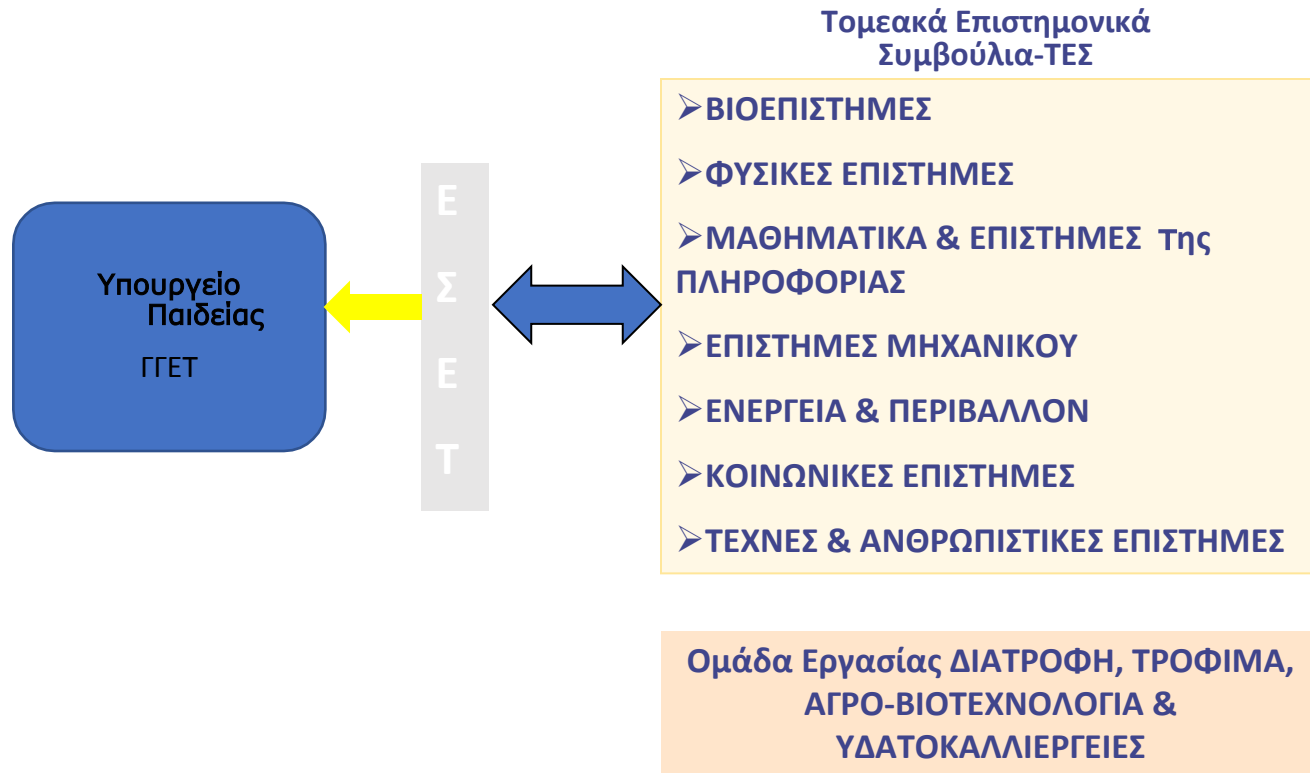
Τομεακά Επιστημονικά Συμβούλια-ΤΕΣ

Υπουργείο Παιδείας

ΓΓΕΤ

Ε
Σ
Ε
Τ

➢ΒΙΟΕΠΙΣΤΗΜΕΣ

➢ΦΥΣΙΚΕΣ ΕΠΙΣΤΗΜΕΣ

➢ΜΑΘΗΜΑΤΙΚΑ & ΕΠΙΣΤΗΜΕΣ Της ΠΛΗΡΟΦΟΡΙΑΣ

➢ΕΠΙΣΤΗΜΕΣ ΜΗΧΑΝΙΚΟΥ

➢ΕΝΕΡΓΕΙΑ & ΠΕΡΙΒΑΛΛΟΝ

➢ΚΟΙΝΩΝΙΚΕΣ ΕΠΙΣΤΗΜΕΣ

➢ΤΕΧΝΕΣ & ΑΝΘΡΩΠΙΣΤΙΚΕΣ ΕΠΙΣΤΗΜΕΣ

Ομάδα Εργασίας ΔΙΑΤΡΟΦΗ, ΤΡΟΦΙΜΑ, ΑΓΡΟ-ΒΙΟΤΕΧΝΟΛΟΓΙΑ & ΥΔΑΤΟΚΑΛΛΙΕΡΓΕΙΕΣ